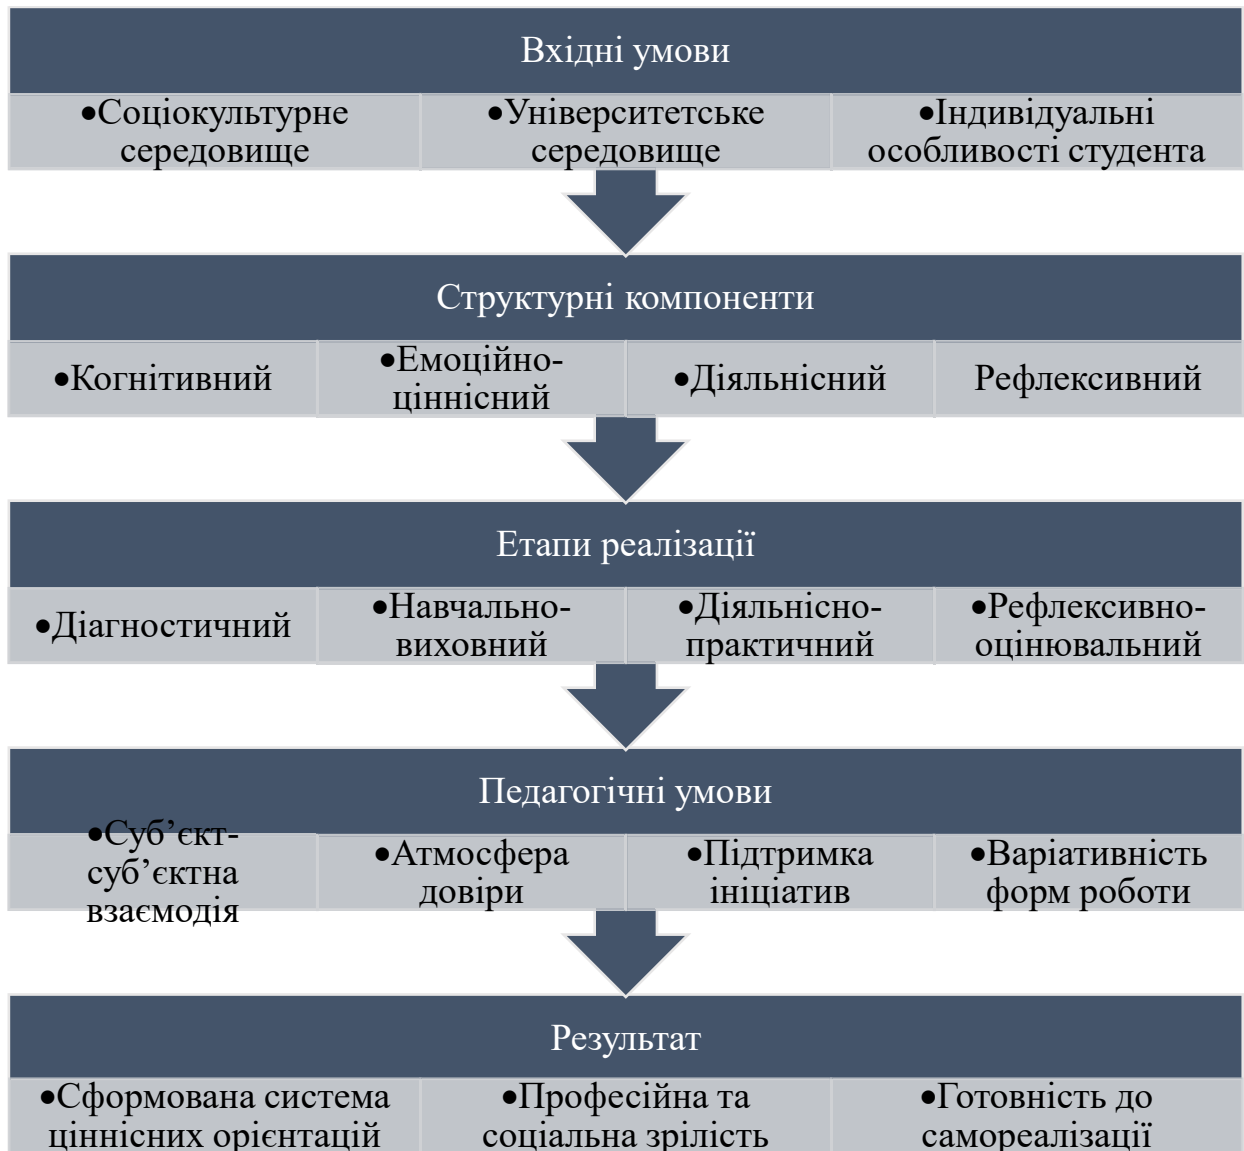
Вхідні умови

•Соціокультурне середовище

•Університетське середовище

•Індивідуальні особливості студента

Структурні компоненти

•Когнітивний

•Емоційно-ціннісний

•Діяльнісний

Рефлексивний

Етапи реалізації

•Діагностичний

•Навчально-виховний

•Діяльнісно-практичний

•Рефлексивно-оцінювальний

Педагогічні умови

•Суб'єкт-суб'єктна взаємодія

•Атмосфера довіри

•Підтримка ініціатив

•Варіативність форм роботи

Результат

•Сформована система ціннісних орієнтацій

•Професійна та соціальна зрілість

•Готовність до самореалізації